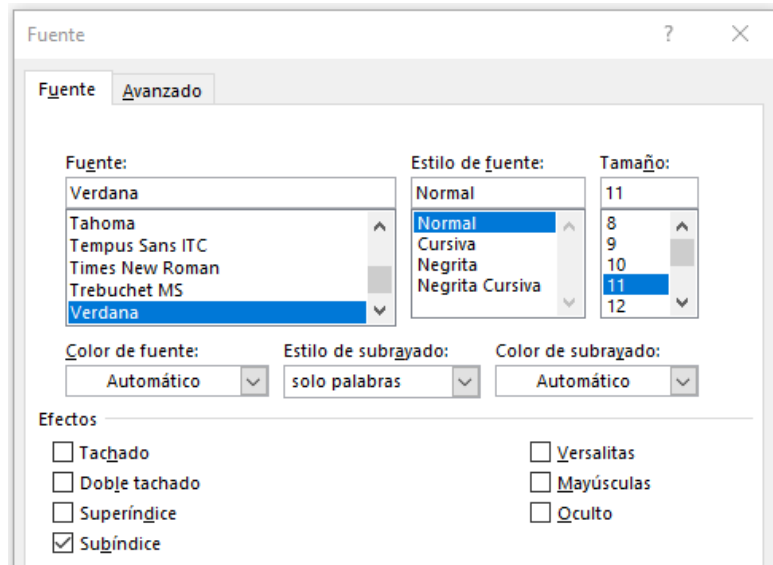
Fuente ? ×

Fuente Avanzado

Fuente:
Verdana
Tahoma
Tempus Sans ITC
Times New Roman
Trebuchet MS
Verdana

Estilo de fuente:
Normal
Normal
Cursiva
Negrita
Negrita Cursiva

Tamaño:
11
8
9
10
11
12

Color de fuente:
Automático

Estilo de subrayado:
solo palabras

Color de subrayado:
Automático

Efectos
Tachado
Doble tachado
Superíndice
Subíndice
Versalitas
Mayúsculas
Oculto